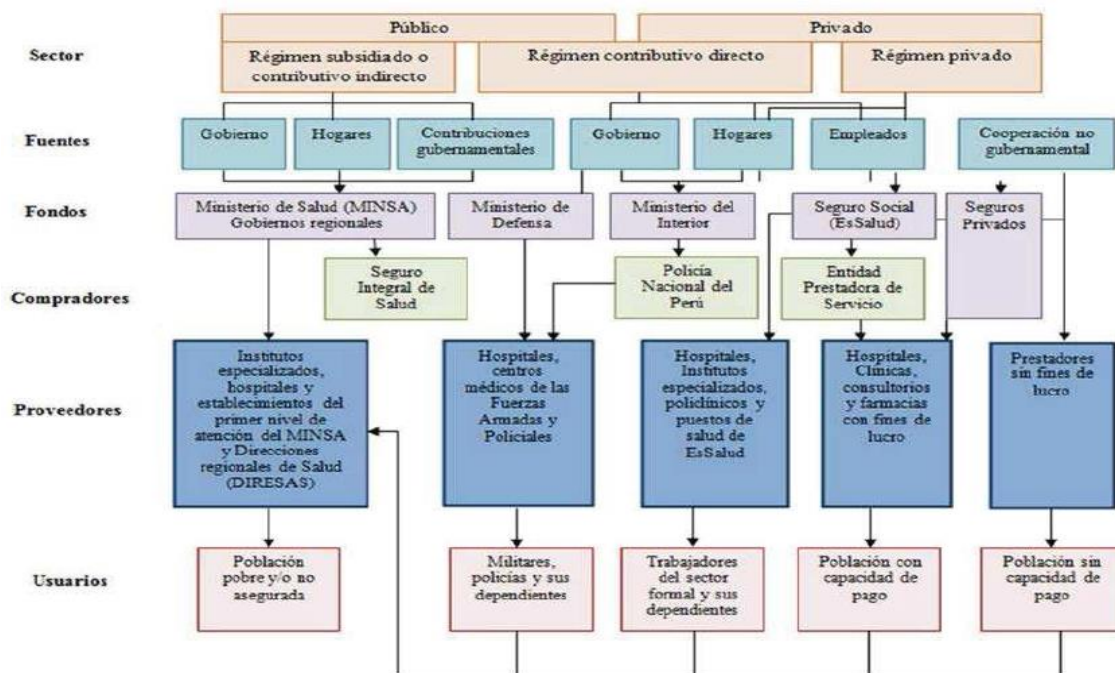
Sector

Público

Privado

Régimen subsidiado o contributivo indirecto

Régimen contributivo directo

Régimen privado

Fuentes

Gobierno

Hogares

Contribuciones gubernamentales

Gobierno

Hogares

Empleados

Cooperación no gubernamental

Fondos

Ministerio de Salud (MINSA) Gobiernos regionales

Ministerio de Defensa

Ministerio del Interior

Seguro Social (EsSalud)

Seguros Privados

Compradores

Seguro Integral de Salud

Policía Nacional del Perú

Entidad Prestadora de Servicio

Proveedores

Institutos especializados, hospitales y establecimientos del primer nivel de atención del MINSA y Direcciones regionales de Salud (DIRESAS)

Hospitales, centros médicos de las Fuerzas Armadas y Policiales

Hospitales, Institutos especializados, policlínicos y puestos de salud de EsSalud

Hospitales, Clínicas, consultorios y farmacias con fines de lucro

Prestadores sin fines de lucro

Usuarios

Población pobre y/o no asegurada

Militares, policías y sus dependientes

Trabajadores del sector formal y sus dependientes

Población con capacidad de pago

Población sin capacidad de pago